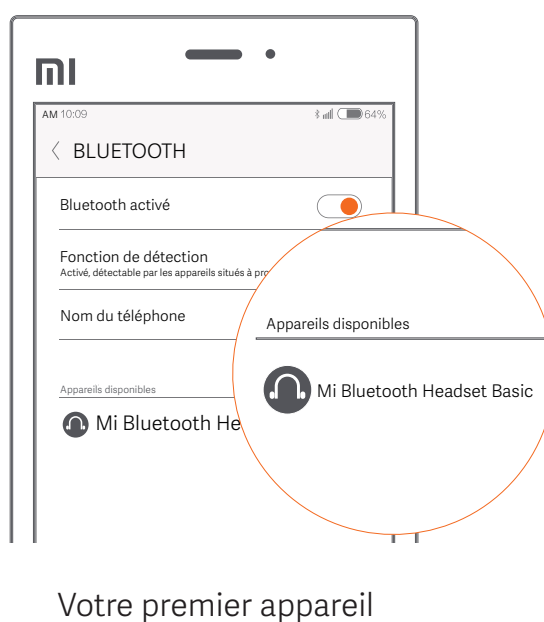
mi

AM 10:09 64%

〈 BLUETOOTH

Bluetooth activé

Fonction de détection
Activé, détectable par les appareils situés à pro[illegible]

Nom du téléphone

Appareils disponibles

Mi Bluetooth He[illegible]

Appareils disponibles

Mi Bluetooth Headset Basic

Votre premier appareil